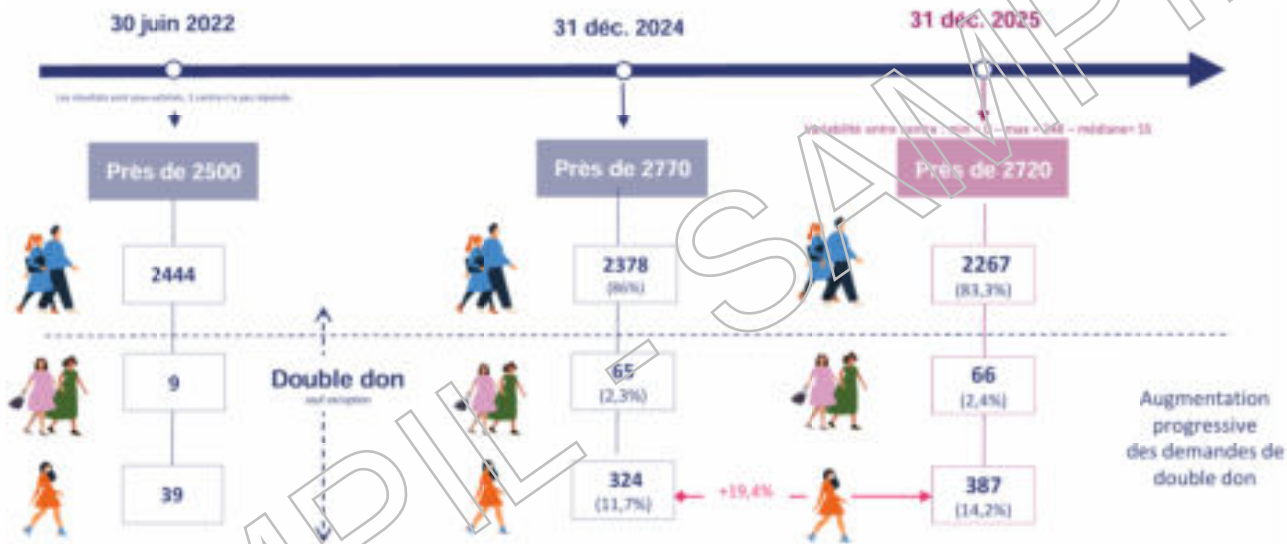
30 juin 2022

31 déc. 2024

31 déc. 2025

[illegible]

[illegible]

Près de 2500

Près de 2770

Près de 2720

2444

2378 (86%)

2267 (83,3%)

9

Double don

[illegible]

65 (2,3%)

66 (2,4%)

Augmentation progressive des demandes de double don

39

324 (11,7%)

+19,4%

387 (14,2%)

SAMPLE